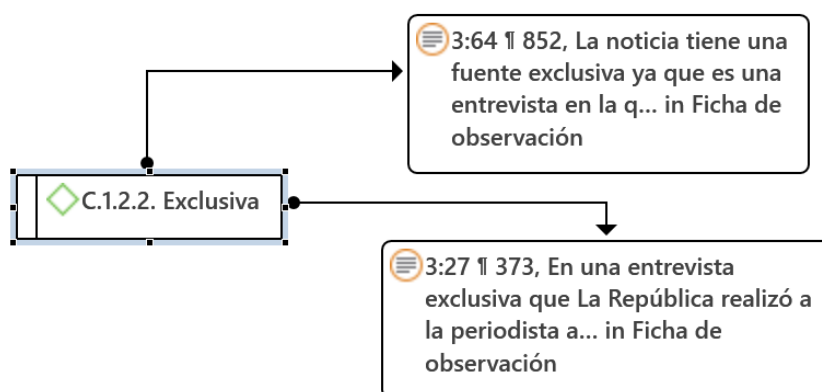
3:64 ¶ 852, La noticia tiene una fuente exclusiva ya que es una entrevista en la q... in Ficha de observación

C.1.2.2. Exclusiva

3:27 ¶ 373, En una entrevista exclusiva que La República realizó a la periodista a... in Ficha de observación